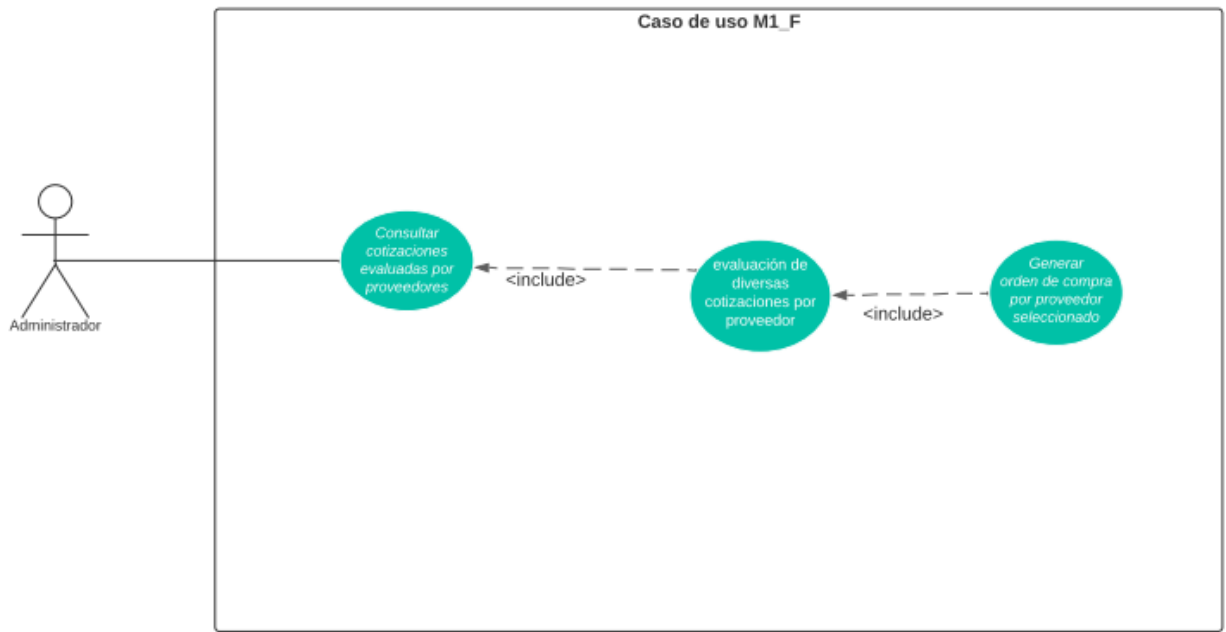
Caso de uso M1_F

Administrador

Consultar cotizaciones evaluadas por proveedores

<include>

evaluación de diversas cotizaciones por proveedor

<include>

Generar orden de compra por proveedor seleccionado